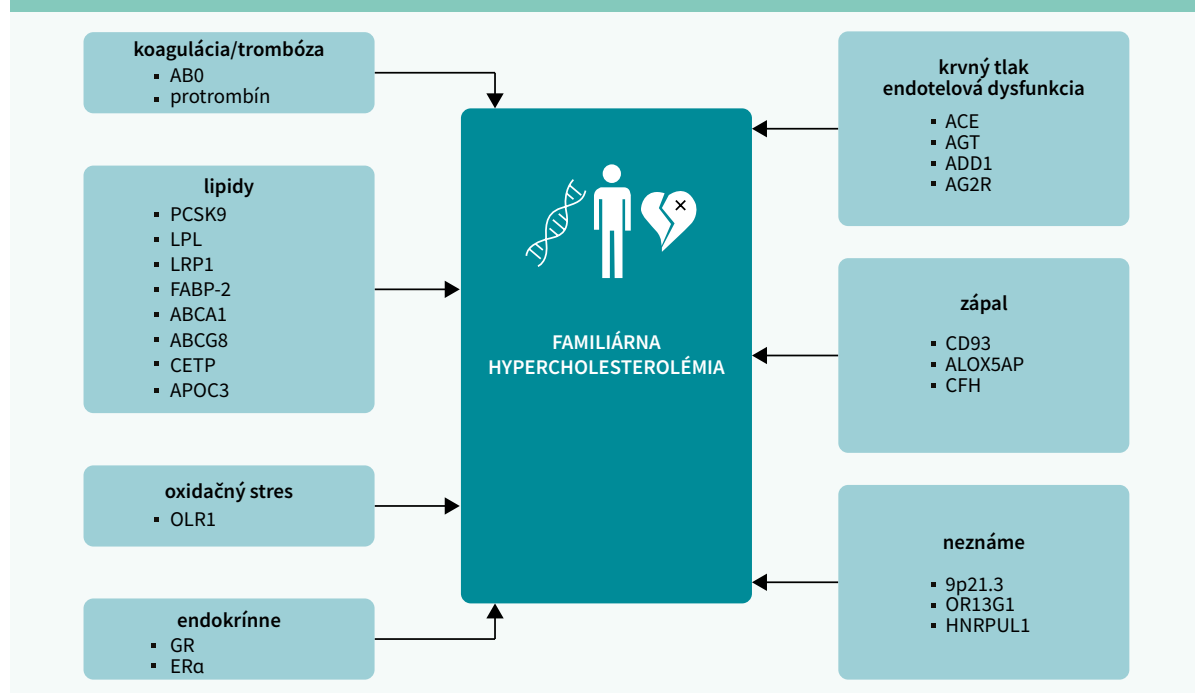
koagulácia/trombóza
- AB0
- protrombín

lipidy
- PCSK9
- LPL
- LRP1
- FABP-2
- ABCA1
- ABCG8
- CETP
- APOC3

oxidačný stres
- OLR1

endokrínne
- GR
- ERα

FAMILIÁRNA HYPERCHOLESTEROLÉMIA

krvný tlak
endotelová dysfunkcia
- ACE
- AGT
- ADD1
- AG2R

zápal
- CD93
- ALOX5AP
- CFH

neznáme
- 9p21.3
- OR13G1
- HNRPUL1